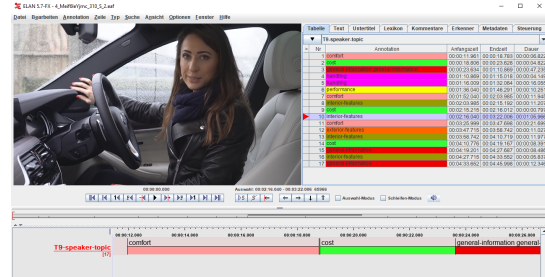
ELAN 5.7-FX - 4_MettSki\ynv_310_5_2.eaf

Datei Bearbeiten Annotation Zeile Typ Suche Ansicht Optionen Fenster Hilfe

Tabelle Text Untertitel Lexikon Kommentare Erkenner Metadaten Steuerung

T9-speaker-topic

| Nr | Annotation | Anfangszeit | Endzeit | Dauer |
|---|---|---|---|---|
| 1 | comfort | 00:00:11.961 | 00:00:16.783 | 00:00:04.822 |
| 2 | cost | 00:00:18.806 | 00:00:23.628 | 00:00:04.822 |
| 3 | general-information | 00:00:23.634 | 00:01:10.869 | 00:00:47.235 |
| 4 | handling | 00:01:10.869 | 00:01:15.016 | 00:00:04.147 |
| 5 | handling | 00:01:16.009 | 00:01:32.064 | 00:00:16.055 |
| 6 | performance | 00:01:36.040 | 00:01:48.291 | 00:00:12.251 |
| 7 | comfort | 00:01:52.040 | 00:02:03.985 | 00:00:11.945 |
| 8 | interior-features | 00:02:03.985 | 00:02:15.192 | 00:00:11.207 |
| 9 | cost | 00:02:15.218 | 00:02:18.010 | 00:00:02.792 |
| 10 | interior-features | 00:02:16.040 | 00:03:22.006 | 00:01:05.966 |
| 11 | cost | 00:03:25.998 | 00:03:47.696 | 00:00:21.698 |
| 12 | exterior-features | 00:03:47.715 | 00:03:58.742 | 00:00:11.027 |
| 13 | interior-features | 00:03:58.742 | 00:04:10.719 | 00:00:11.977 |
| 14 | cost | 00:04:10.776 | 00:04:19.167 | 00:00:08.391 |
| 15 | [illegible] | 00:04:19.203 | 00:04:27.687 | 00:00:08.484 |
| 16 | interior-features | 00:04:27.715 | 00:04:33.552 | 00:00:05.837 |
| 17 | comfort | 00:04:33.662 | 00:04:46.666 | 00:00:13.004 |

00:00:00.000 Auswahl: 00:02:16.040 - 00:03:22.006 65966

Auswahl-Modus Schleifen-Modus

00:00:12.000 00:00:13.000 00:00:14.000 00:00:15.000 00:00:16.000 00:00:17.000 00:00:18.000 00:00:19.000 00:00:20.000 00:00:21.000 00:00:22.000 00:00:23.000 00:00:24.000

T9-speaker-topic [17]

comfort cost general-information general